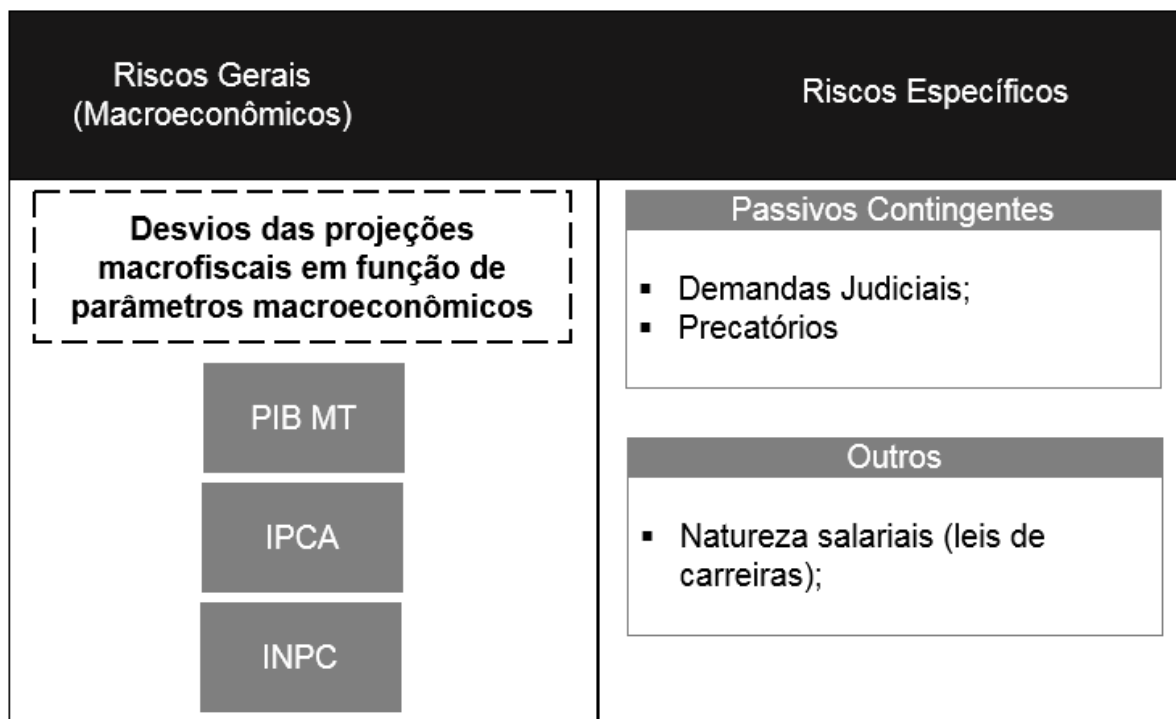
| Riscos Gerais (Macroeconômicos) | Riscos Específicos |
|---|---|
| **Desvios das projeções macrofiscais em função de parâmetros macroeconômicos**<br>PIB MT<br>IPCA<br>INPC | Passivos Contingentes<br>▪ Demandas Judiciais;<br>▪ Precatórios<br><br>Outros<br>▪ Natureza salariais (leis de carreiras); |